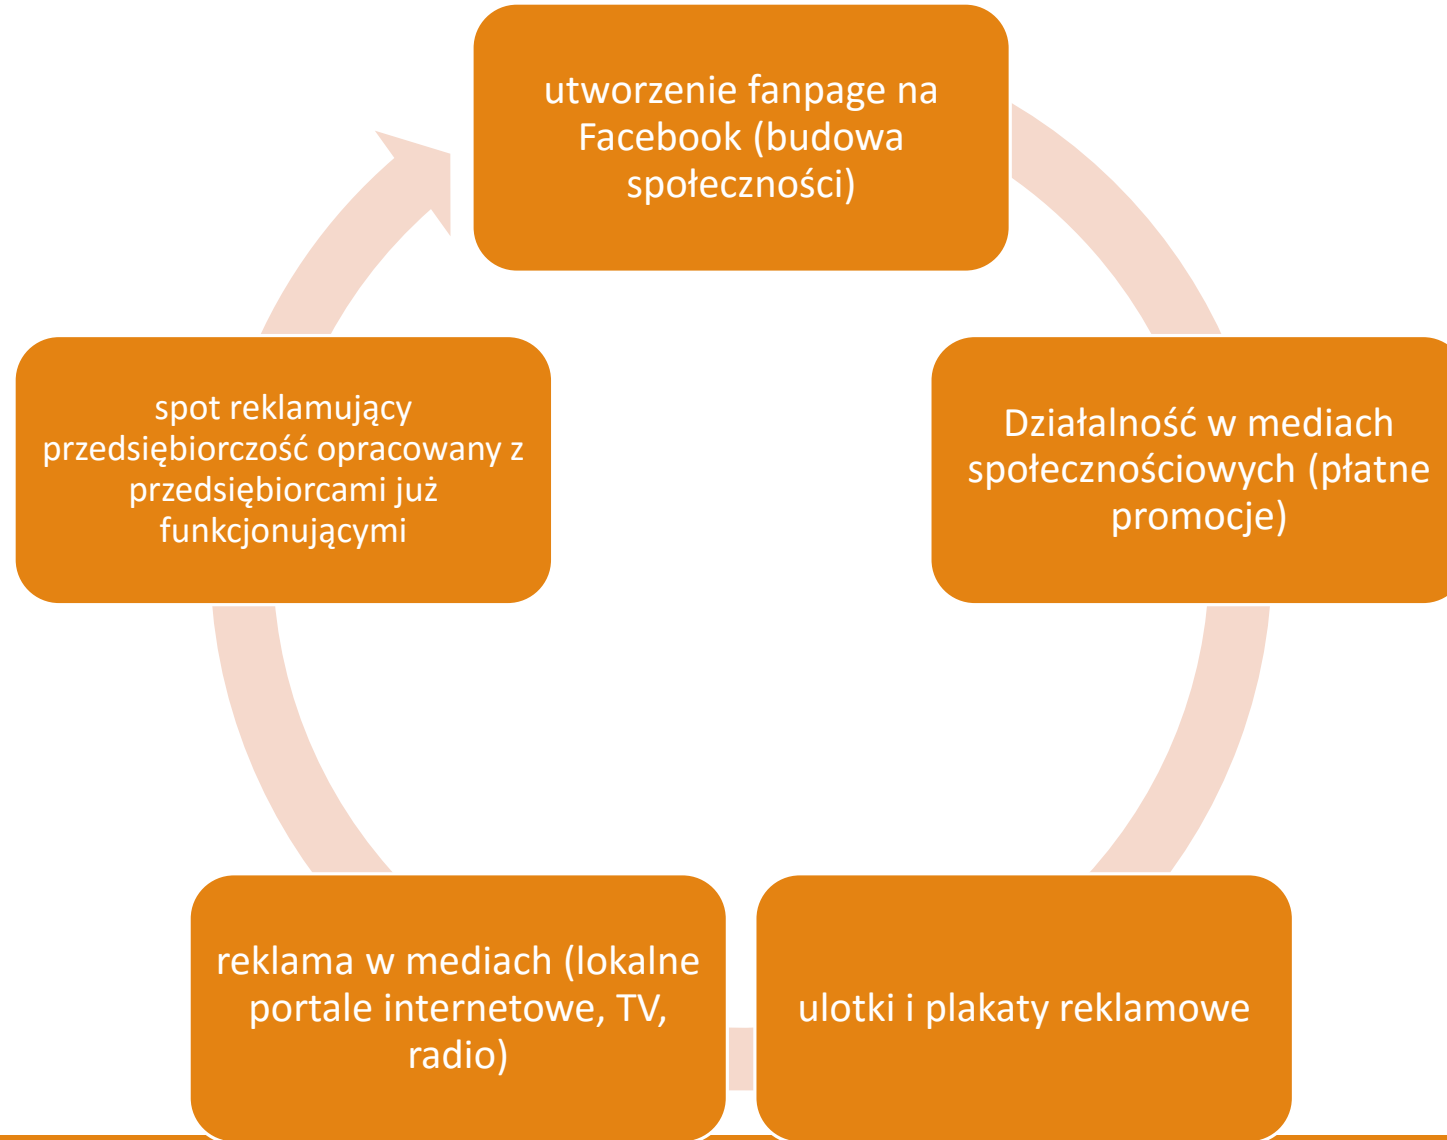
utworzenie fanpage na Facebook (budowa społeczności)

Działalność w mediach społecznościowych (płatne promocje)

ulotki i plakaty reklamowe

reklama w mediach (lokalne portale internetowe, TV, radio)

spot reklamujący przedsiębiorczość opracowany z przedsiębiorcami już funkcjonującymi